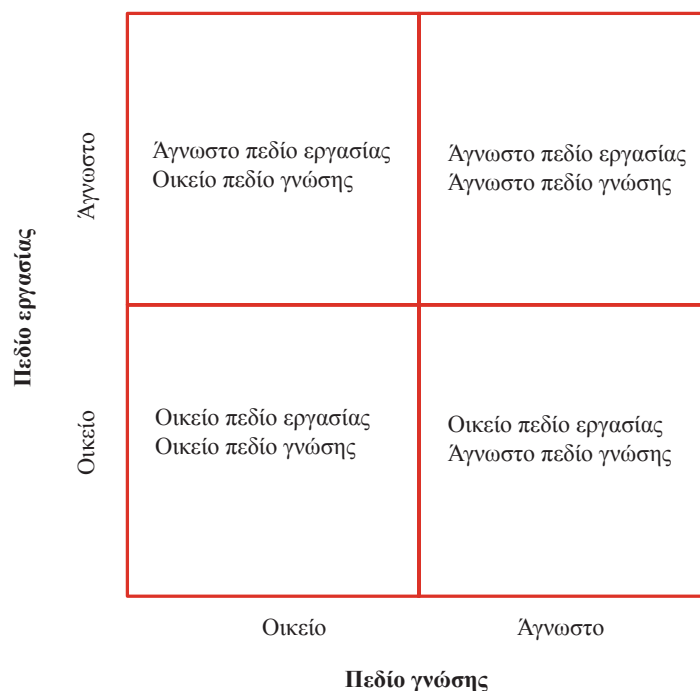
Πεδίο εργασίας

Άγνωστο

Οικείο

| Άγνωστο πεδίο εργασίας Οικείο πεδίο γνώσης | Άγνωστο πεδίο εργασίας Άγνωστο πεδίο γνώσης |
|---|---|
| Οικείο πεδίο εργασίας Οικείο πεδίο γνώσης | Οικείο πεδίο εργασίας Άγνωστο πεδίο γνώσης |

Οικείο

Άγνωστο

Πεδίο γνώσης